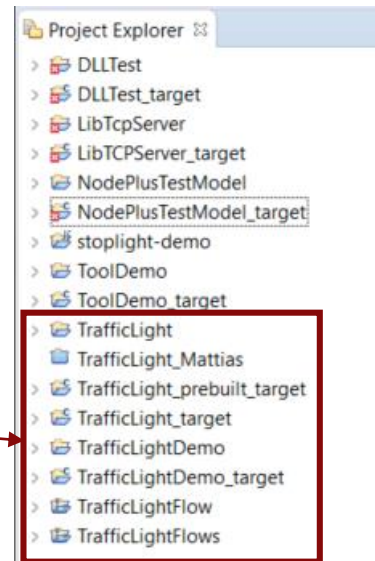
Project Explorer ☒
DLLTest
DLLTest_target
LibTcpServer
LibTCPServer_target
NodePlusTestModel
NodePlusTestModel_target
stoplight-demo
ToolDemo
ToolDemo_target
TrafficLight
TrafficLight_Mattias
TrafficLight_prebuilt_target
TrafficLight_target
TrafficLightDemo
TrafficLightDemo_target
TrafficLightFlow
TrafficLightFlows